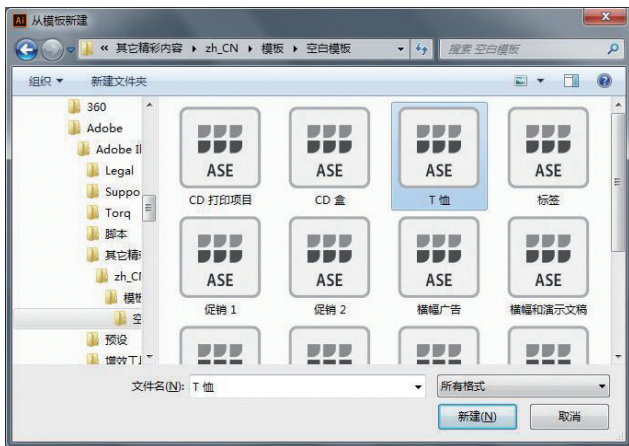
Ai 从模板新建

« 其它精彩内容 ▸ zh_CN ▸ 模板 ▸ 空白模板

搜索 空白模板

组织 ▾ 新建文件夹

360
Adobe
Adobe Il
Legal
Suppo
Torq
脚本
其它精
zh_CI
模
空
预设
增效工

ASE
CD 打印项目

ASE
CD 盒

ASE
T 恤

ASE
标签

ASE
促销 1

ASE
促销 2

ASE
横幅广告

ASE
横幅和演示文稿

文件名(N): T 恤

所有格式

新建(N)

取消